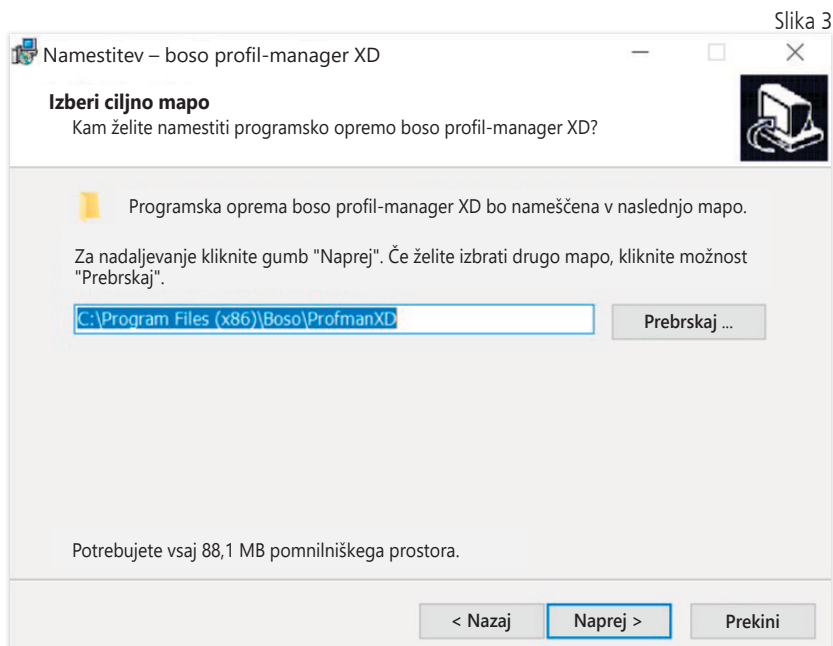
Slika 3

Namestitev – boso profil-manager XD

**Izberi ciljno mapo**
Kam želite namestiti programsko opremo boso profil-manager XD?

Programska oprema boso profil-manager XD bo nameščena v naslednjo mapo.

Za nadaljevanje kliknite gumb "Naprej". Če želite izbrati drugo mapo, kliknite možnost "Prebrskaj".

C:\Program Files (x86)\Boso\ProfmanXD

Prebrskaj ...

Potrebujete vsaj 88,1 MB pomnilniškega prostora.

< Nazaj

Naprej >

Prekini